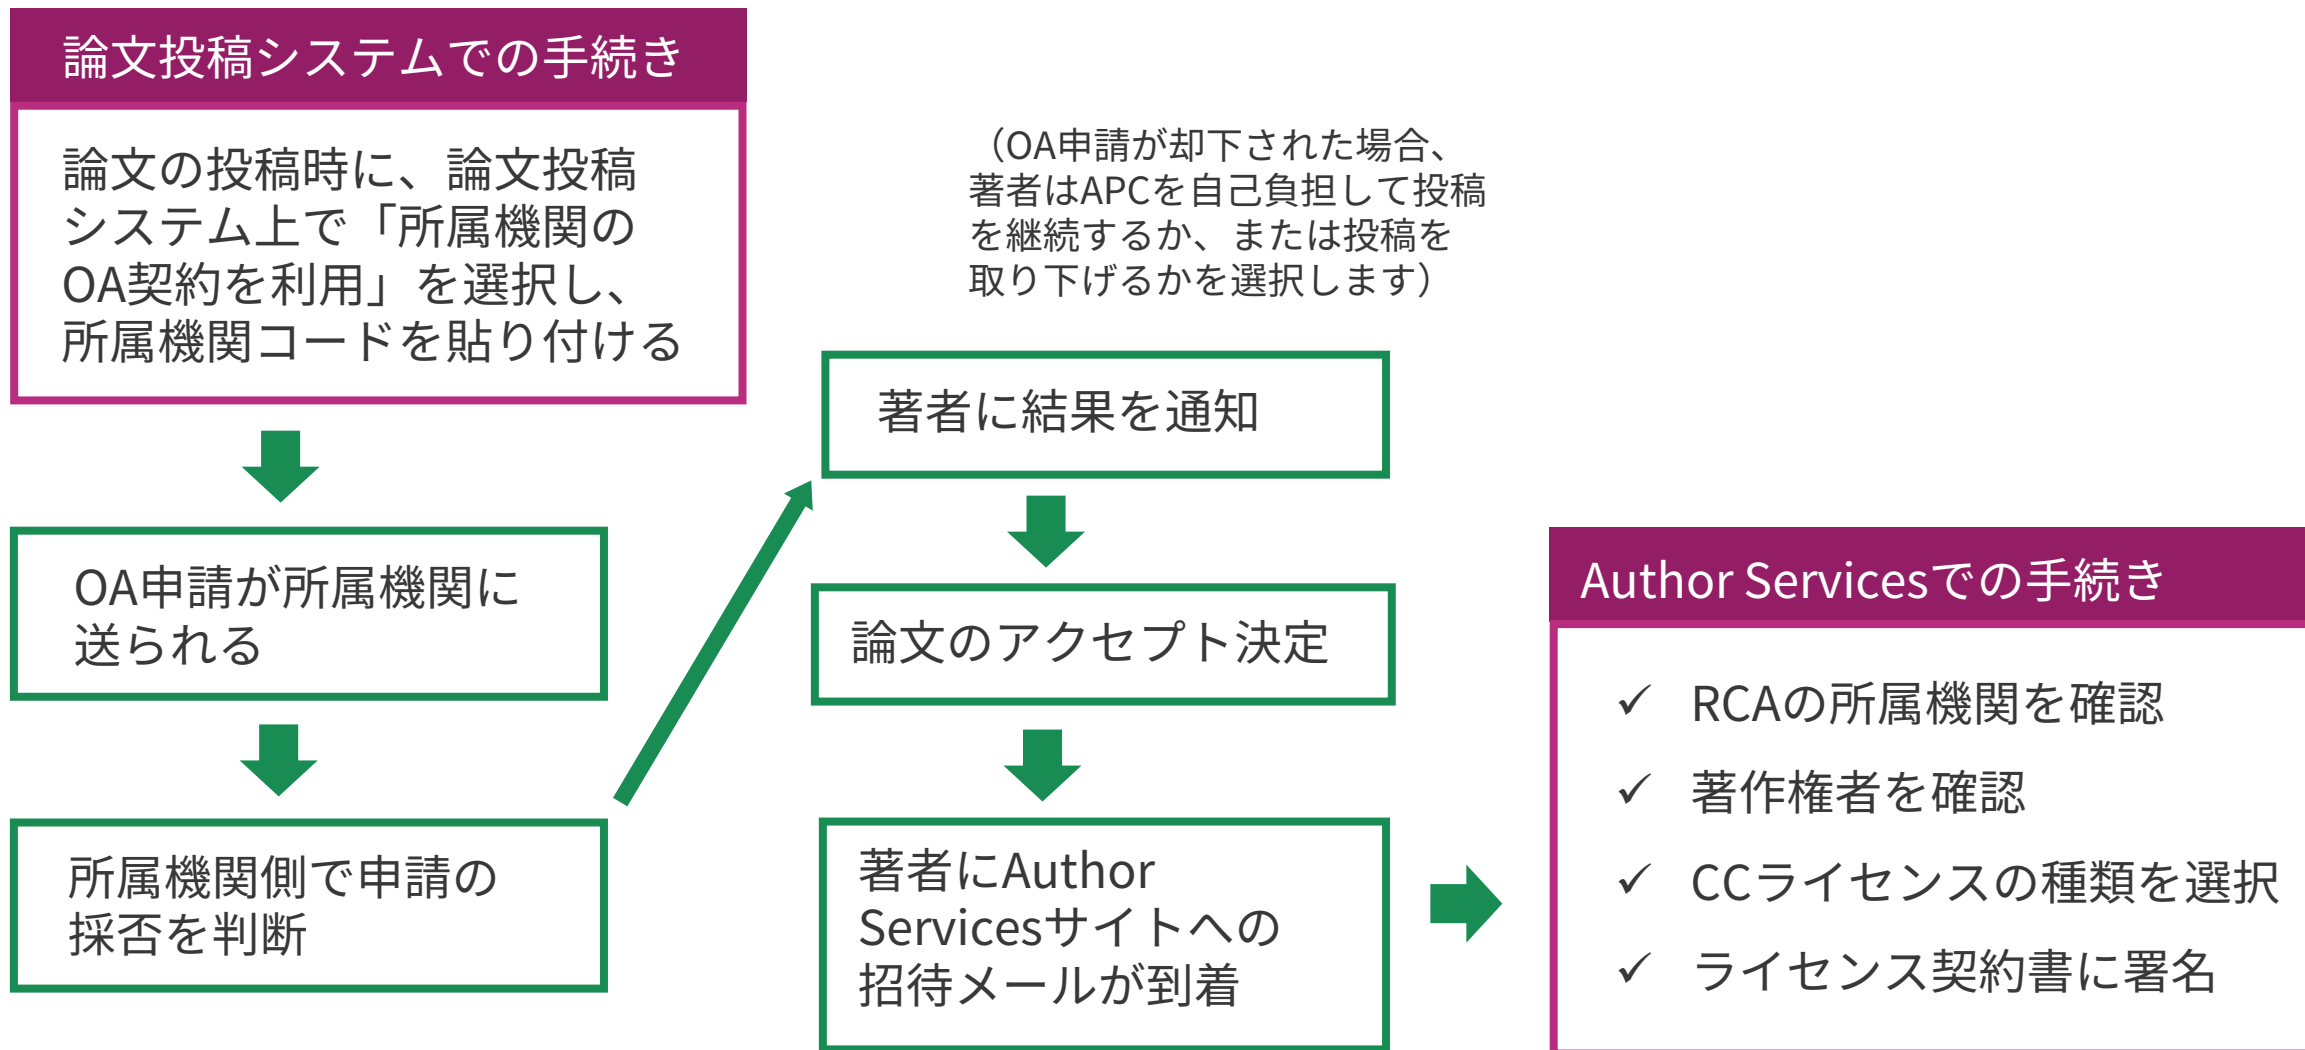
論文投稿システムでの手続き

論文の投稿時に、論文投稿システム上で「所属機関のOA契約を利用」を選択し、所属機関コードを貼り付ける

OA申請が所属機関に送られる

所属機関側で申請の採否を判断

（OA申請が却下された場合、著者はAPCを自己負担して投稿を継続するか、または投稿を取り下げるかを選択します）

著者に結果を通知

論文のアクセプト決定

著者にAuthor Servicesサイトへの招待メールが到着

Author Servicesでの手続き

✓ RCAの所属機関を確認

✓ 著作権者を確認

✓ CCライセンスの種類を選択

✓ ライセンス契約書に署名